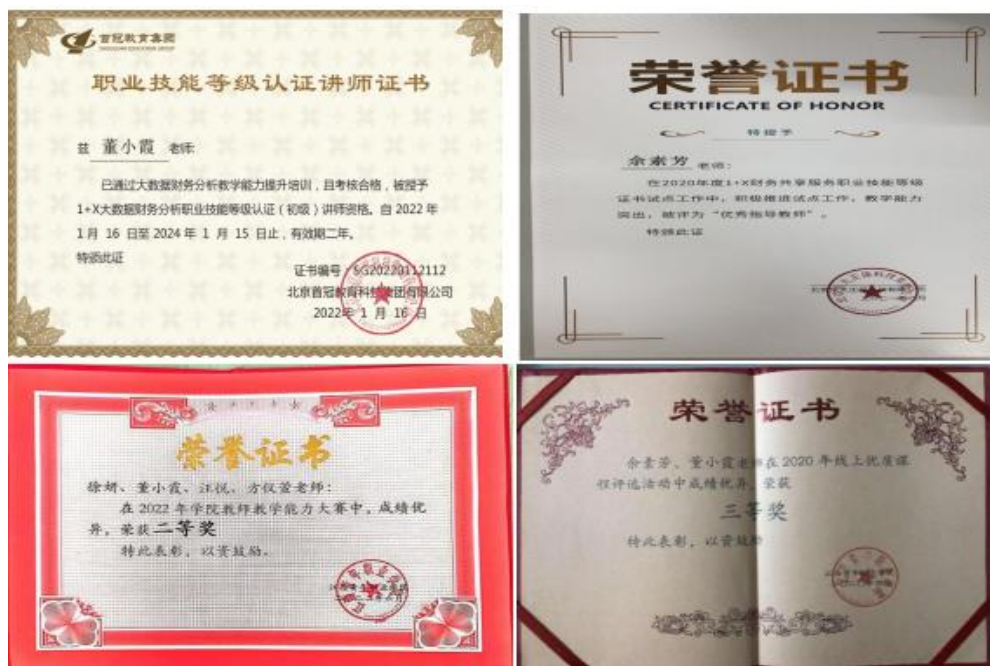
首冠教育集团

职业技能等级认证讲师证书

兹 董小霞 老师

已通过大数据财务分析教学能力提升培训，且考核合格，被授予1+X大数据财务分析职业技能等级认证（初级）讲师资格。自 2022 年 1 月 16 日至 2024 年 1 月 15 日止，有效期二年。

特颁此证

证书编号：SG20220112112

北京首冠教育科技集团有限公司

2022 年 1 月 16 日

荣誉证书

CERTIFICATE OF HONOR

特授予

余素芳 老师：

在2020年度1+X财务共享服务职业技能等级证书试点工作中，积极推进试点工作，教学能力突出，被评为"优秀指导教师"。

特颁此证

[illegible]

荣誉证书

徐娟、董小霞、汪悦、方仅萱老师：

在 2022 年学院教师教学能力大赛中，成绩优异，荣获二等奖

特此表彰，以资鼓励。

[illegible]

荣誉证书

余素芳、董小霞老师在 2020 年线上优质课程评选活动中成绩优异，荣获

三等奖

特此表彰，以资鼓励

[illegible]